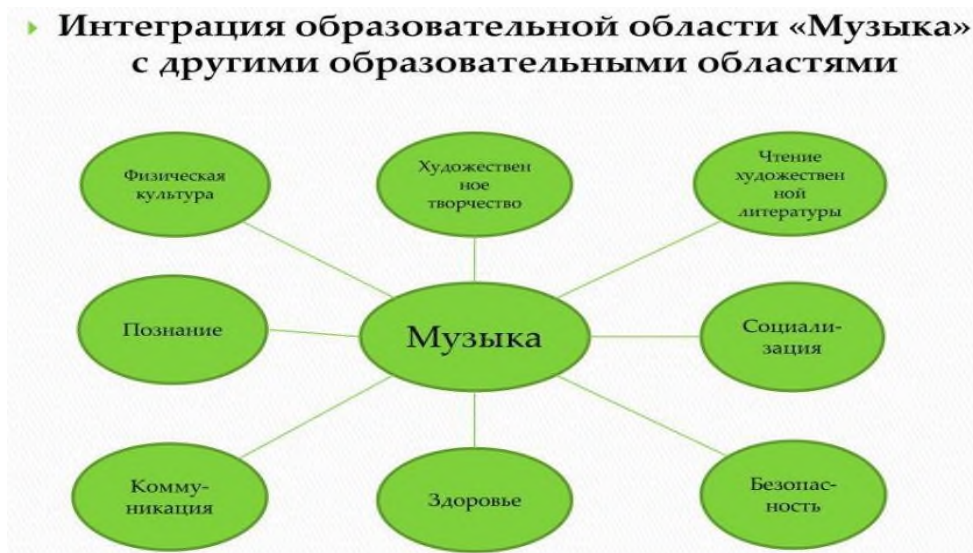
Интеграция образовательной области «Музыка» с другими образовательными областями

Физическая культура

Художествен ное творчество

Чтение художествен ной литературы

Познание

Музыка

Социали-зация

Комму-никация

Здоровье

Безопас-ность